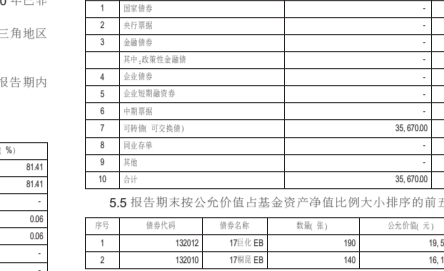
0 年已非

三角地区

报告期内

%)
81.41
81.41
-
0.06
0.06
-

| 1 | 国家债券 | - |
|---|---|---|
| 2 | 央行票据 | - |
| 3 | 金融债券 | - |
| | 其中:政策性金融债 | - |
| 4 | 企业债券 | - |
| 5 | 企业短期融资券 | - |
| 6 | 中期票据 | - |
| 7 | 可转债(可交换债) | 35,670.00 |
| 8 | 同业存单 | - |
| 9 | 其他 | - |
| 10 | 合计 | 35,670.00 |

5.5 报告期末按公允价值占基金资产净值比例大小排序的前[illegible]

| 序号 | 债券代码 | 债券名称 | 数量(张) | 公允价值(元) |
|---|---|---|---|---|
| 1 | 132012 | 17巨化 EB | 190 | 19,5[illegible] |
| 2 | 132010 | 17桐昆 EB | 140 | 16,1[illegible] |